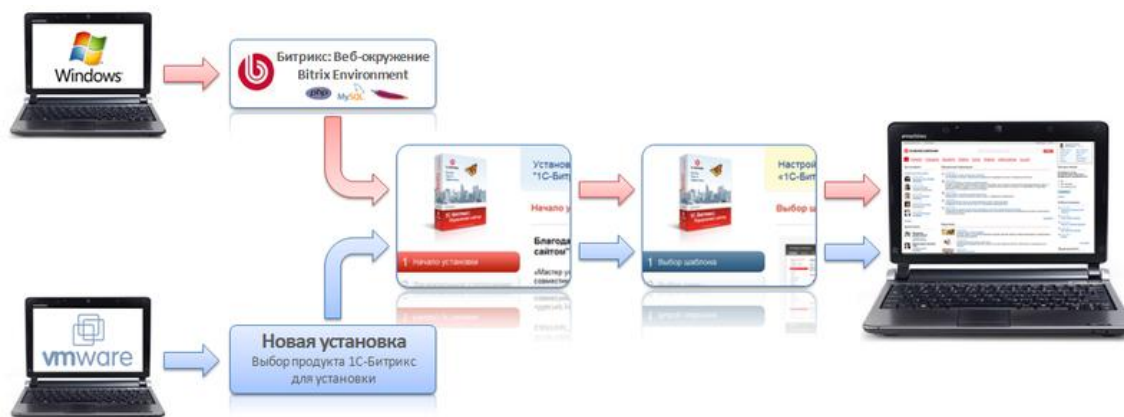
Windows

Битрикс: Веб-окружение
Bitrix Environment

php MySQL

Установ
"1С-Битр

Начало у

Благод
сайтом"

«Мастер у
совмести

1 Начало установки

Настрой
«1С-Бит

Выбор ш

1 Выбор шаблона

vmware

Новая установка
Выбор продукта 1С-Битрикс для установки